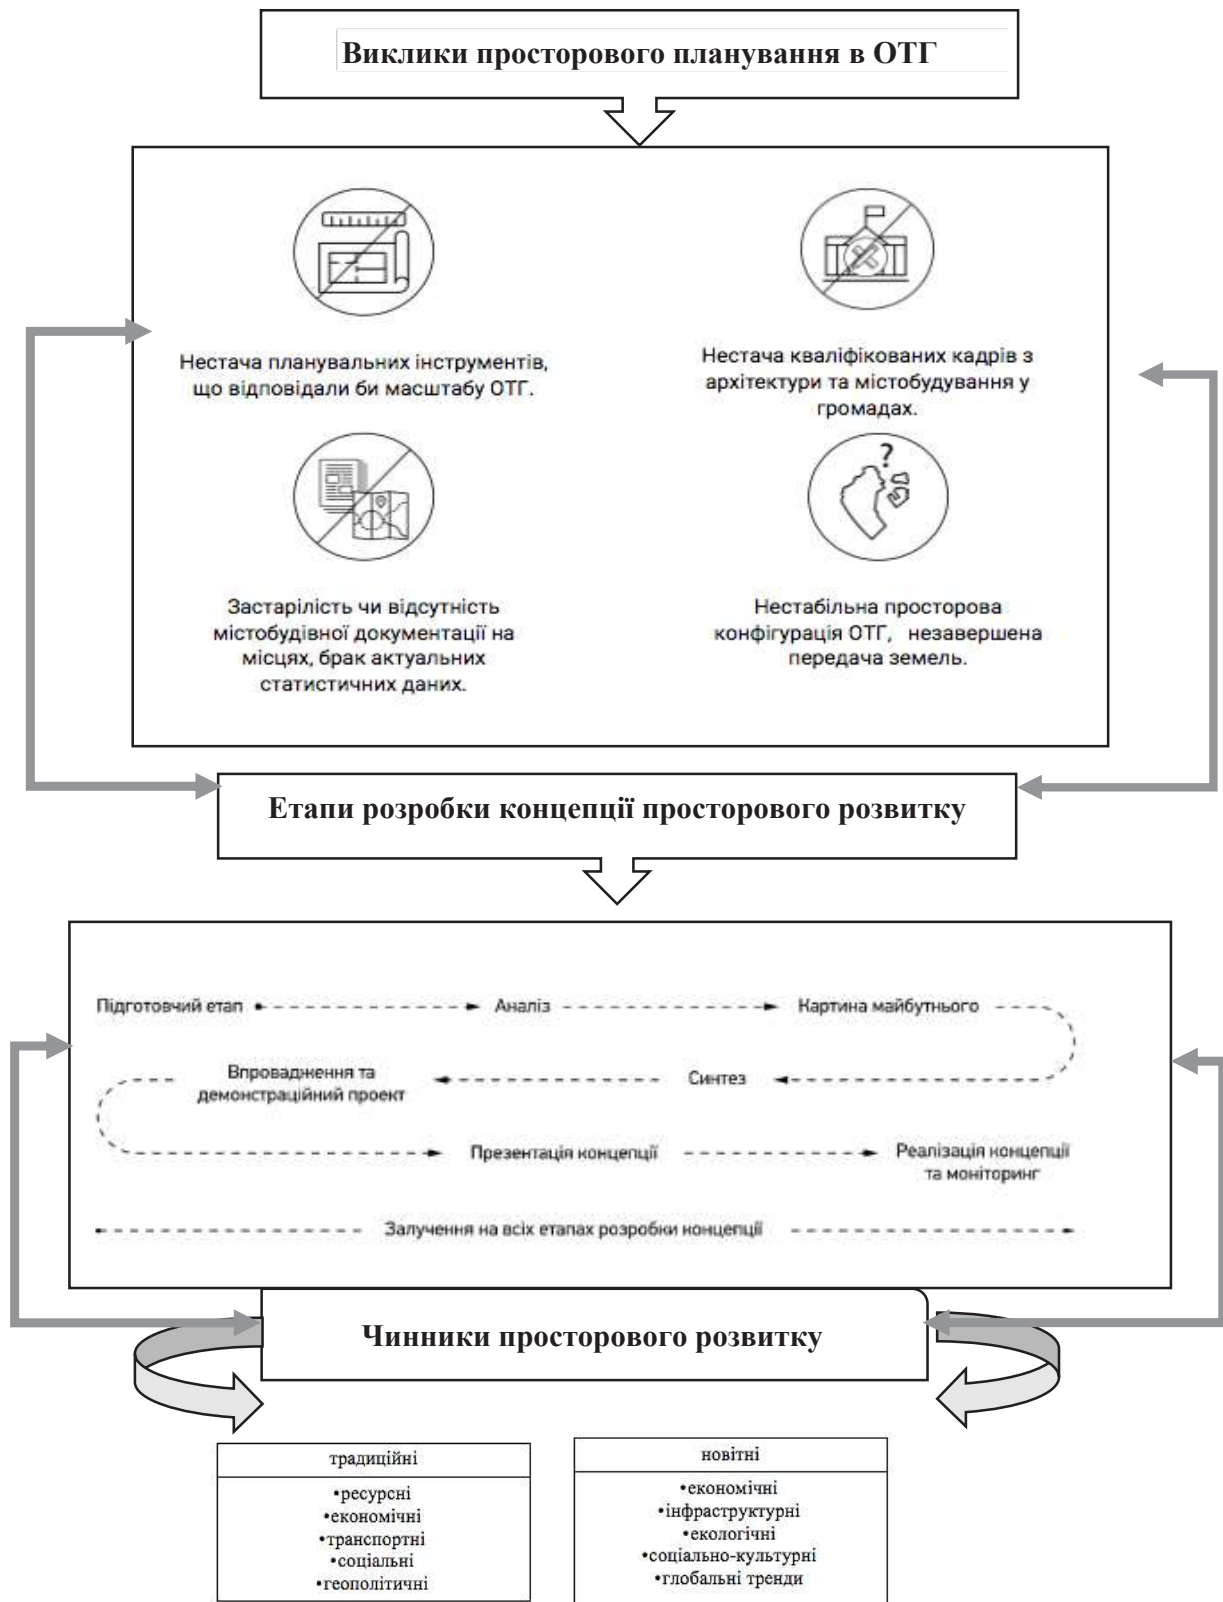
Виклики просторового планування в ОТГ

Нестача планувальних інструментів, що відповідали би масштабу ОТГ.

Нестача кваліфікованих кадрів з архітектури та містобудування у громадах.

Застарілість чи відсутність містобудівної документації на місцях, брак актуальних статистичних даних.

Нестабільна просторова конфігурація ОТГ, незавершена передача земель.

Етапи розробки концепції просторового розвитку

Підготовчий етап

Аналіз

Картина майбутнього

Синтез

Впровадження та демонстраційний проект

Презентація концепції

Реалізація концепції та моніторинг

Залучення на всіх етапах розробки концепції

Чинники просторового розвитку

| традиційні |
|---|
| •ресурсні •економічні •транспортні •соціальні •геополітичні |

| новітні |
|---|
| •економічні •інфраструктурні •екологічні •соціально-культурні •глобальні тренди |